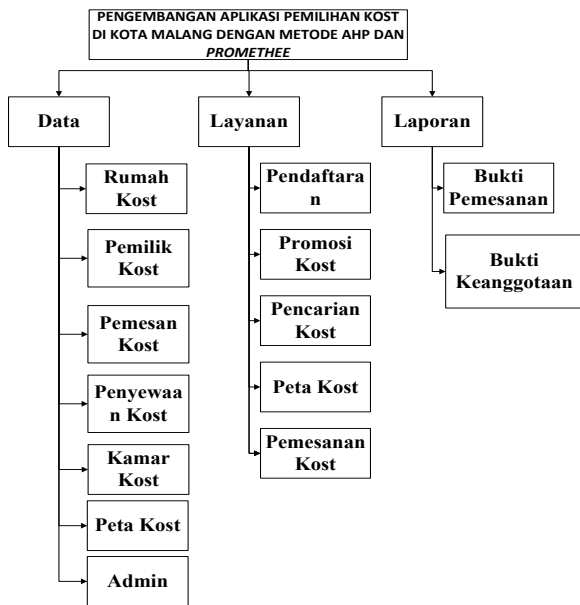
PENGEMBANGAN APLIKASI PEMILIHAN KOST DI KOTA MALANG DENGAN METODE AHP DAN *PROMETHEE*

Data

Rumah Kost

Pemilik Kost

Pemesan Kost

Penyewaan Kost

Kamar Kost

Peta Kost

Admin

Layanan

Pendaftaran

Promosi Kost

Pencarian Kost

Peta Kost

Pemesanan Kost

Laporan

Bukti Pemesanan

Bukti Keanggotaan